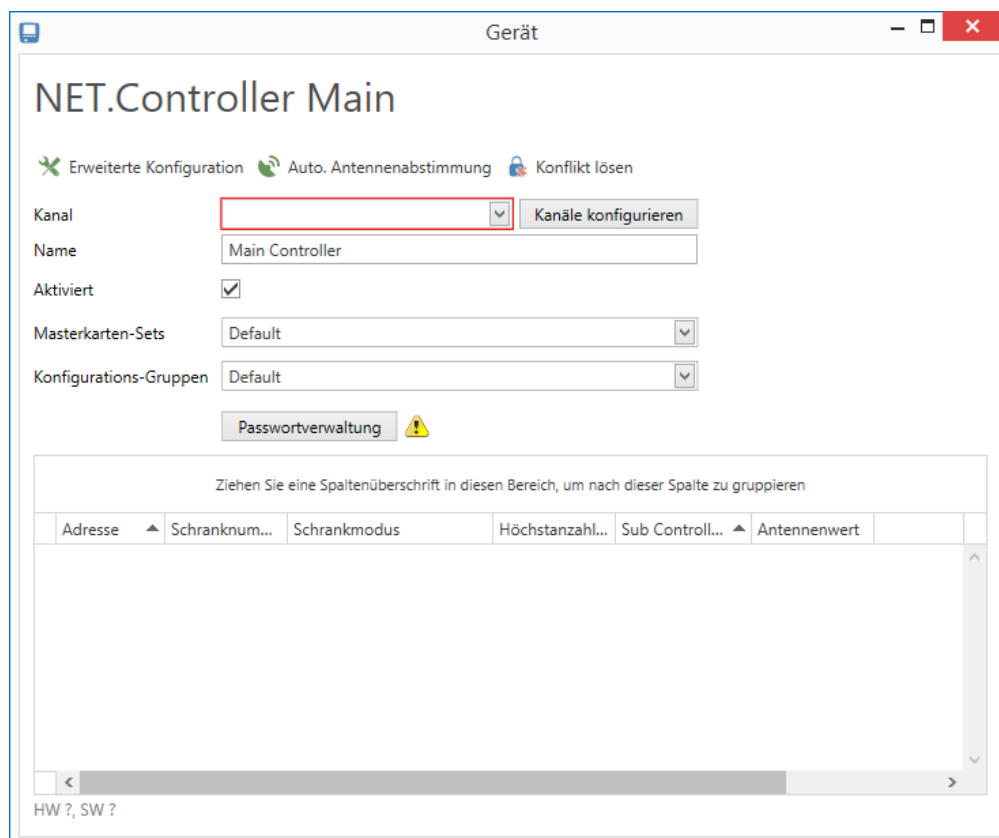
Gerät

NET.Controller Main

Erweiterte Konfiguration Auto. Antennenabstimmung Konflikt lösen

Kanal
Kanäle konfigurieren

Name
Main Controller

Aktiviert

Masterkarten-Sets
Default

Konfigurations-Gruppen
Default

Passwortverwaltung

Ziehen Sie eine Spaltenüberschrift in diesen Bereich, um nach dieser Spalte zu gruppieren

| Adresse | Schranknum... | Schrankmodus | Höchstanzahl... | Sub Controll... | Antennenwert |
|---|---|---|---|---|---|

HW ?, SW ?